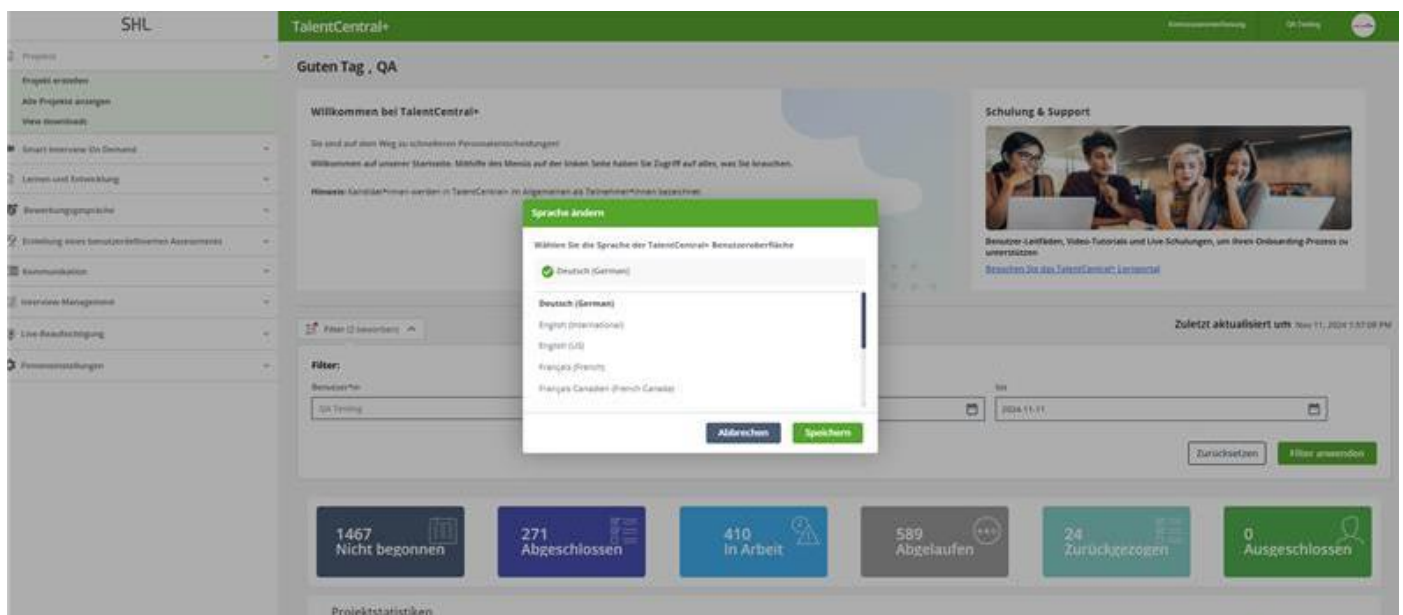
SHL.

TalentCentral+

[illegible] QA Testing

Projekte
Projekt erstellen
Alle Projekte anzeigen
View downloads
Smart Interview On Demand
Lernen und Entwicklung
Bewerbungsgespräche
Erstellung eines benutzerdefinierten Assessments
Kommunikation
Interview-Management
Live-Beaufsichtigung
Personaleinstellungen

Guten Tag , QA

Willkommen bei TalentCentral+

Sie sind auf dem Weg zu schnelleren Personalentscheidungen!
Willkommen auf unserer Startseite. Mithilfe des Menüs auf der linken Seite haben Sie Zugriff auf alles, was Sie brauchen.

Hinweis: Kandidat*innen werden in TalentCentral+ im Allgemeinen als Teilnehmer*innen bezeichnet.

Schulung & Support

Benutzer-Leitfäden, Video-Tutorials und Live-Schulungen, um Ihren Onboarding-Prozess zu unterstützen

Besuchen Sie das TalentCentral+ Lernportal

Filter (2 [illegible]) ^

Zuletzt aktualisiert um Nov 11, 2024 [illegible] PM

Filter:
Benutzer*in
QA Testing

bis
2024-11-11

Zurücksetzen
Filter anwenden

Sprache ändern

Wählen Sie die Sprache der TalentCentral+ Benutzeroberfläche

Deutsch (German)

Deutsch (German)
English (International)
English (US)
Français (French)
Français Canadien (French Canada)

Abbrechen
Speichern

1467
Nicht begonnen

271
Abgeschlossen

410
In Arbeit

589
Abgelaufen

24
Zurückgezogen

0
Ausgeschlossen

Projektstatistiken